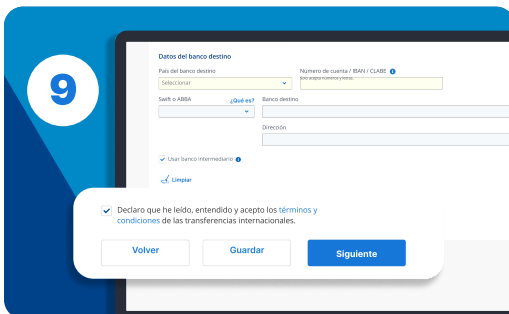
9

Datos del banco destino

País del banco destino
Seleccionar

Número de cuenta / IBAN / CLABE
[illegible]

Swift o ABBA
¿Qué es?

Banco destino

Dirección

Usar banco intermediario

Limpiar

Declaro que he leído, entendido y acepto los términos y condiciones de las transferencias internacionales.

Volver
Guardar
Siguiente